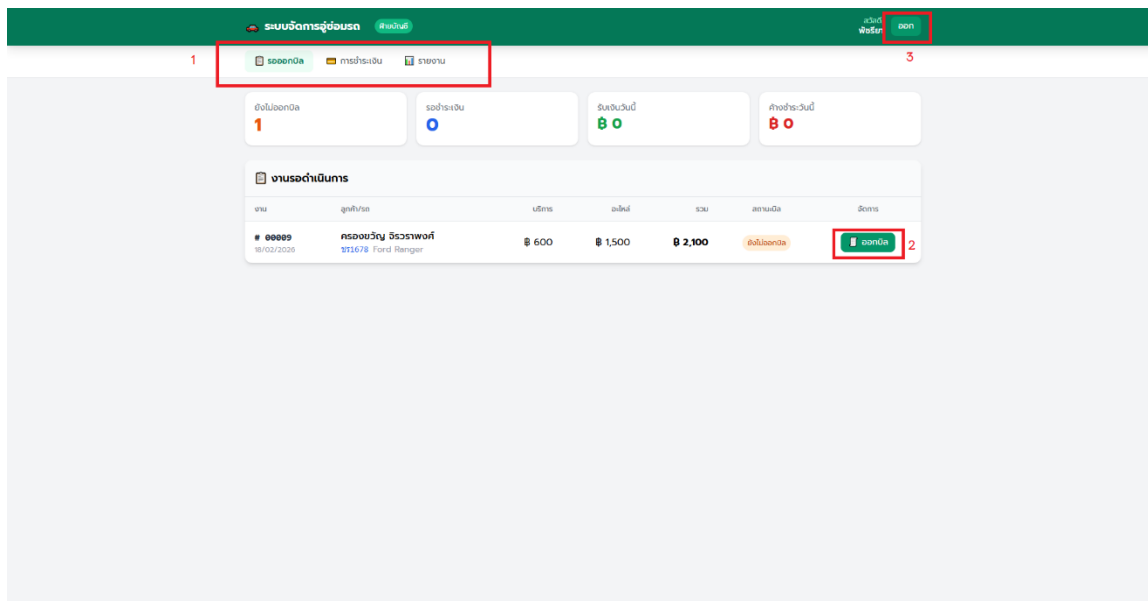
ระบบจัดการอู่ซ่อมรถ ฝ่ายบัญชี

สวัสดี
พัชรียา
ออก

1
รอออกบิล การชำระเงิน รายงาน

3

ยังไม่ออกบิล
1

รอชำระเงิน
0

รับเงินวันนี้
฿ 0

ค้างชำระวันนี้
฿ 0

งานรอดำเนินการ

| งาน | ลูกค้า/รถ | บริการ | อะไหล่ | รวม | สถานะบิล | จัดการ |
|---|---|---|---|---|---|---|
| # 00009 18/02/2026 | ครองขวัญ จิรวราพงศ์ ชธ1678 Ford Ranger | ฿ 600 | ฿ 1,500 | ฿ 2,100 | ยังไม่ออกบิล | ออกบิล |

2